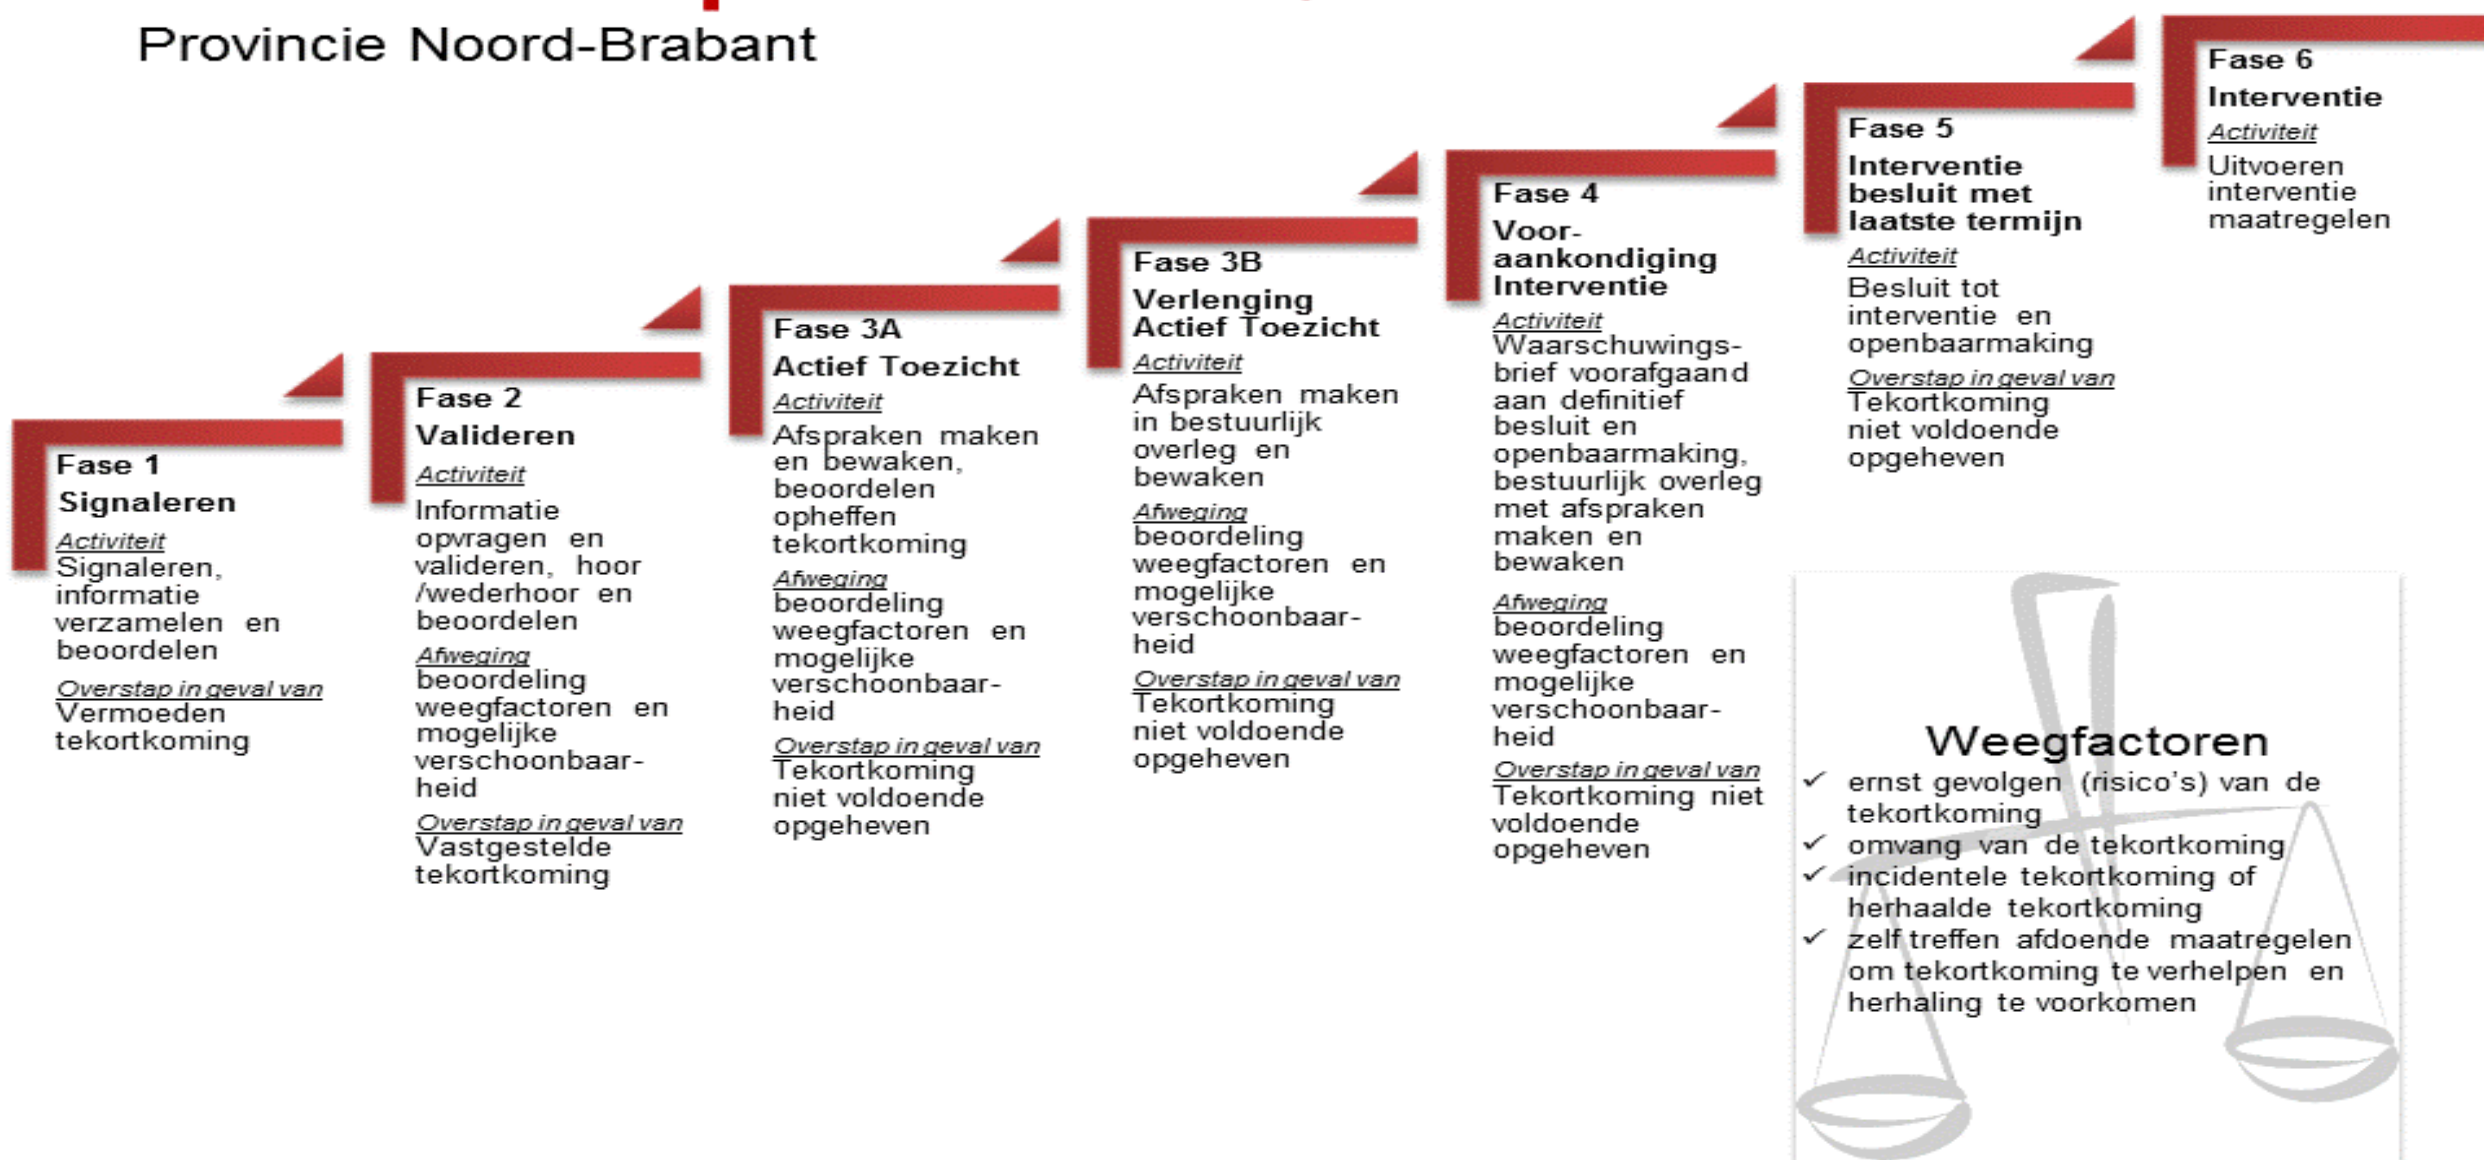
Provincie Noord-Brabant

Fase 1
Signaleren
Activiteit
Signaleren, informatie verzamelen en beoordelen
Overstap in geval van
Vermoeden tekortkoming

Fase 2
Valideren
Activiteit
Informatie opvragen en valideren, hoor /wederhoor en beoordelen
Afweging
beoordeling weegfactoren en mogelijke verschoonbaarheid
Overstap in geval van
Vastgestelde tekortkoming

Fase 3A
Actief Toezicht
Activiteit
Afspraken maken en bewaken, beoordelen opheffen tekortkoming
Afweging
beoordeling weegfactoren en mogelijke verschoonbaarheid
Overstap in geval van
Tekortkoming niet voldoende opgeheven

Fase 3B
Verlenging Actief Toezicht
Activiteit
Afspraken maken in bestuurlijk overleg en bewaken
Afweging
beoordeling weegfactoren en mogelijke verschoonbaarheid
Overstap in geval van
Tekortkoming niet voldoende opgeheven

Fase 4
Vooraankondiging Interventie
Activiteit
Waarschuwingsbrief voorafgaand aan definitief besluit en openbaarmaking, bestuurlijk overleg met afspraken maken en bewaken
Afweging
beoordeling weegfactoren en mogelijke verschoonbaarheid
Overstap in geval van
Tekortkoming niet voldoende opgeheven

Fase 5
Interventie besluit met laatste termijn
Activiteit
Besluit tot interventie en openbaarmaking
Overstap in geval van
Tekortkoming niet voldoende opgeheven

Fase 6
Interventie
Activiteit
Uitvoeren interventie maatregelen

Weegfactoren
✓ ernst gevolgen (risico's) van de tekortkoming
✓ omvang van de tekortkoming
✓ incidentele tekortkoming of herhaalde tekortkoming
✓ zelf treffen afdoende maatregelen om tekortkoming te verhelpen en herhaling te voorkomen